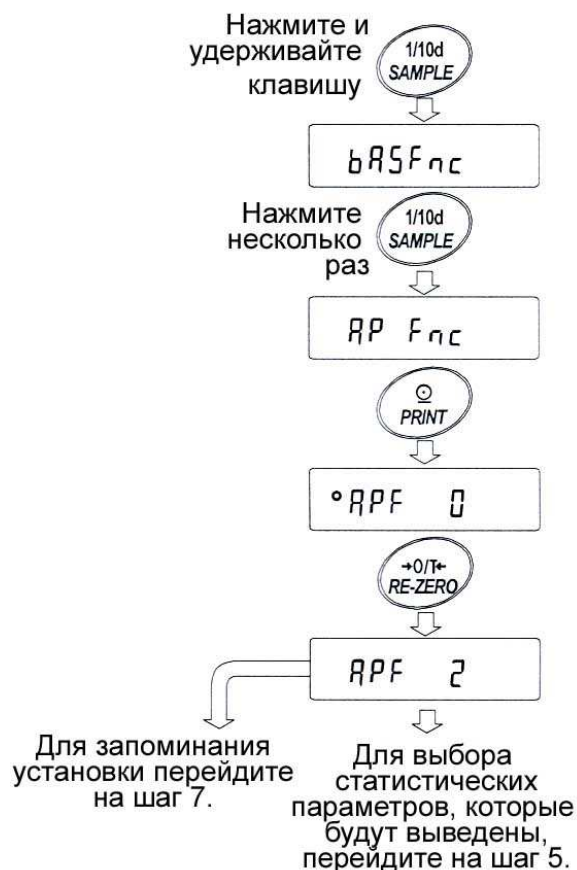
Нажмите и удерживайте клавишу

1/10d
SAMPLE

bASFnc

Нажмите несколько раз

1/10d
SAMPLE

AP Fnc

PRINT

°APF 0

→0/T←
RE-ZERO

APF 2

Для запоминания установки перейдите на шаг 7.

Для выбора статистических параметров, которые будут выведены, перейдите на шаг 5.